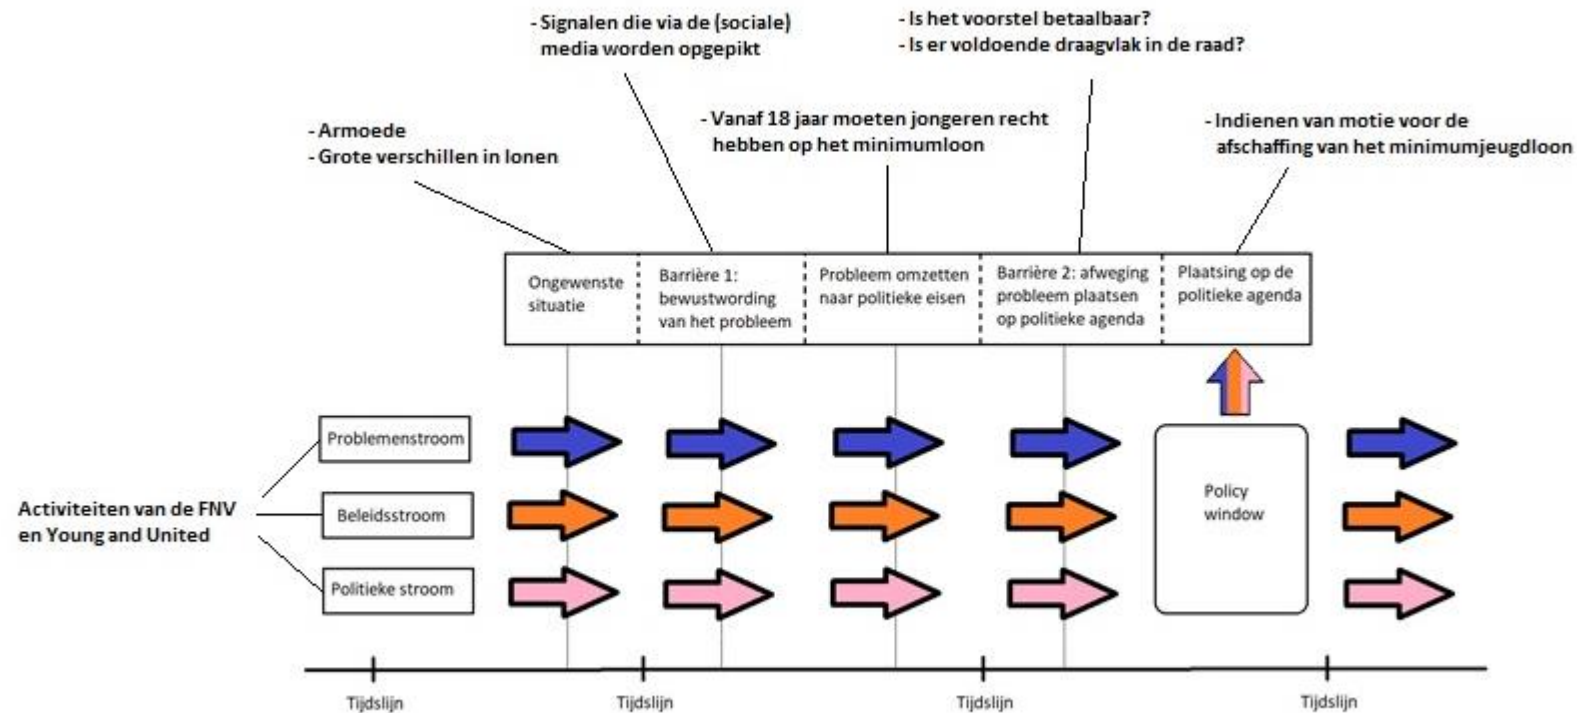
- Signalen die via de (sociale) media worden opgepikt

- Is het voorstel betaalbaar?
- Is er voldoende draagvlak in de raad?

- Armoede
- Grote verschillen in lonen

- Vanaf 18 jaar moeten jongeren recht hebben op het minimumloon

- Indienen van motie voor de afschaffing van het minimumjeugdloon

| Ongewenste situatie | Barrière 1: bewustwording van het probleem | Probleem omzetten naar politieke eisen | Barrière 2: afweging probleem plaatsen op politieke agenda | Plaatsing op de politieke agenda |
|---|---|---|---|---|

Activiteiten van de FNV en Young and United

Problemenstroom

Beleidsstroom

Politieke stroom

Policy window

Tijdslijn

Tijdslijn

Tijdslijn

Tijdslijn